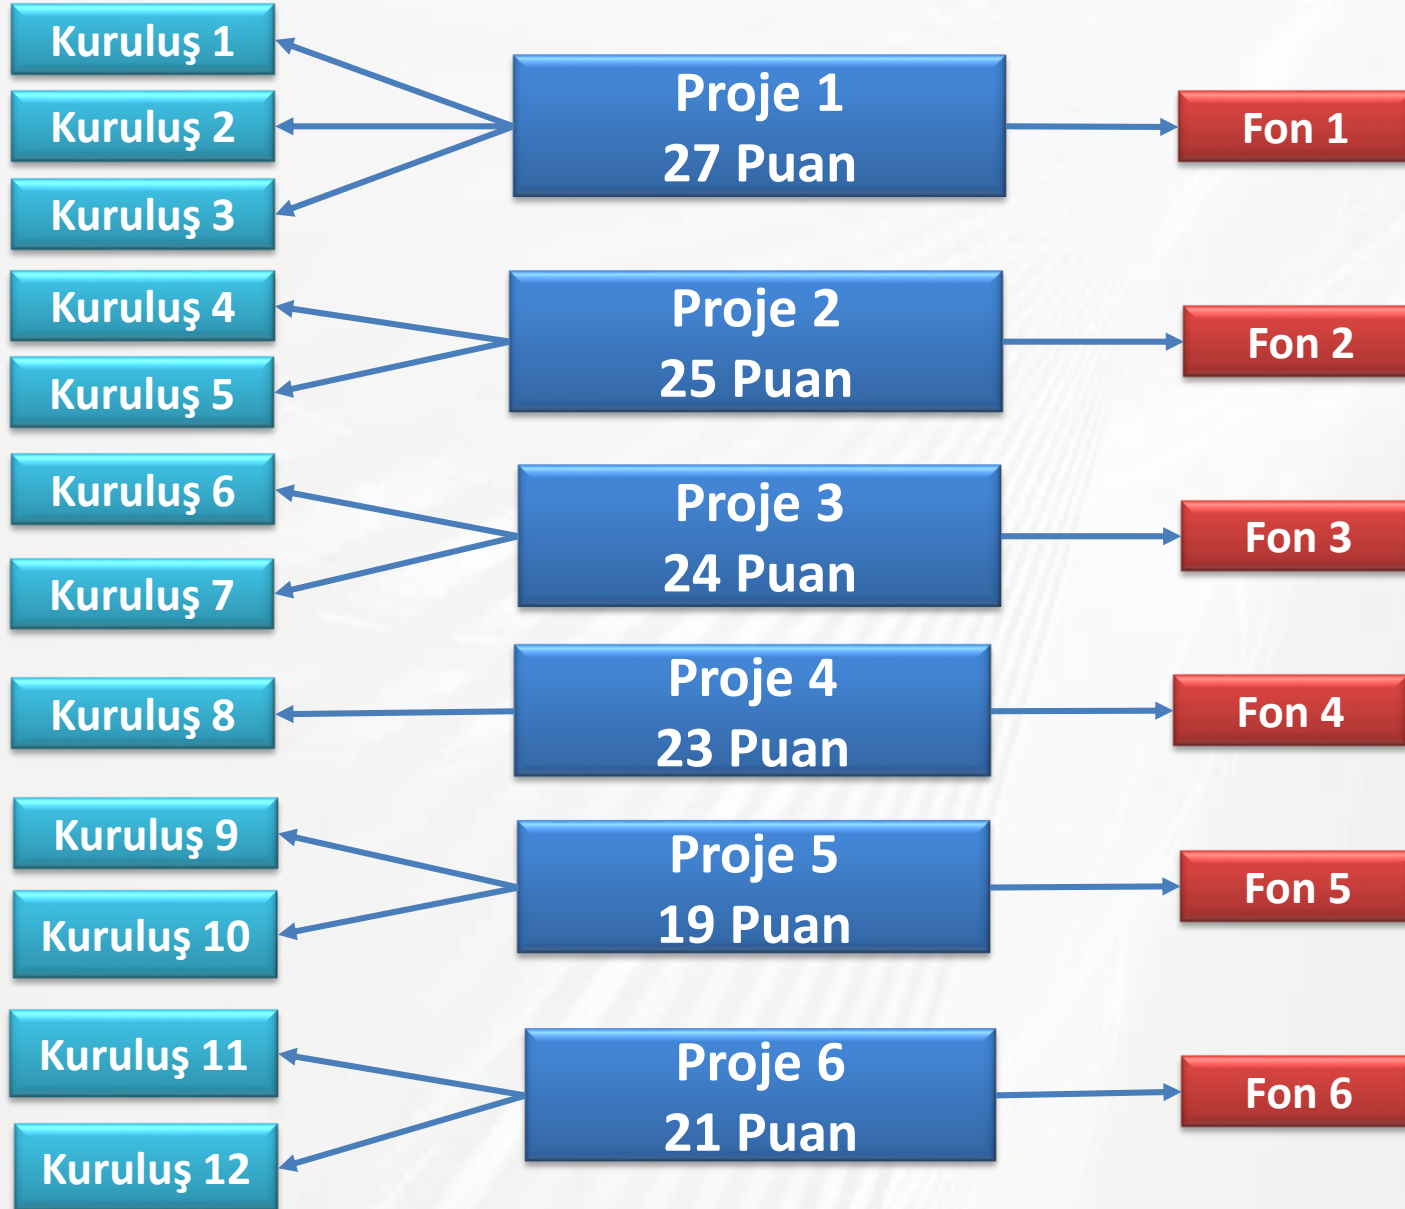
Kuruluş 1
Kuruluş 2
Kuruluş 3

Proje 1
27 Puan

Fon 1

Kuruluş 4
Kuruluş 5

Proje 2
25 Puan

Fon 2

Kuruluş 6
Kuruluş 7

Proje 3
24 Puan

Fon 3

Kuruluş 8

Proje 4
23 Puan

Fon 4

Kuruluş 9
Kuruluş 10

Proje 5
19 Puan

Fon 5

Kuruluş 11
Kuruluş 12

Proje 6
21 Puan

Fon 6